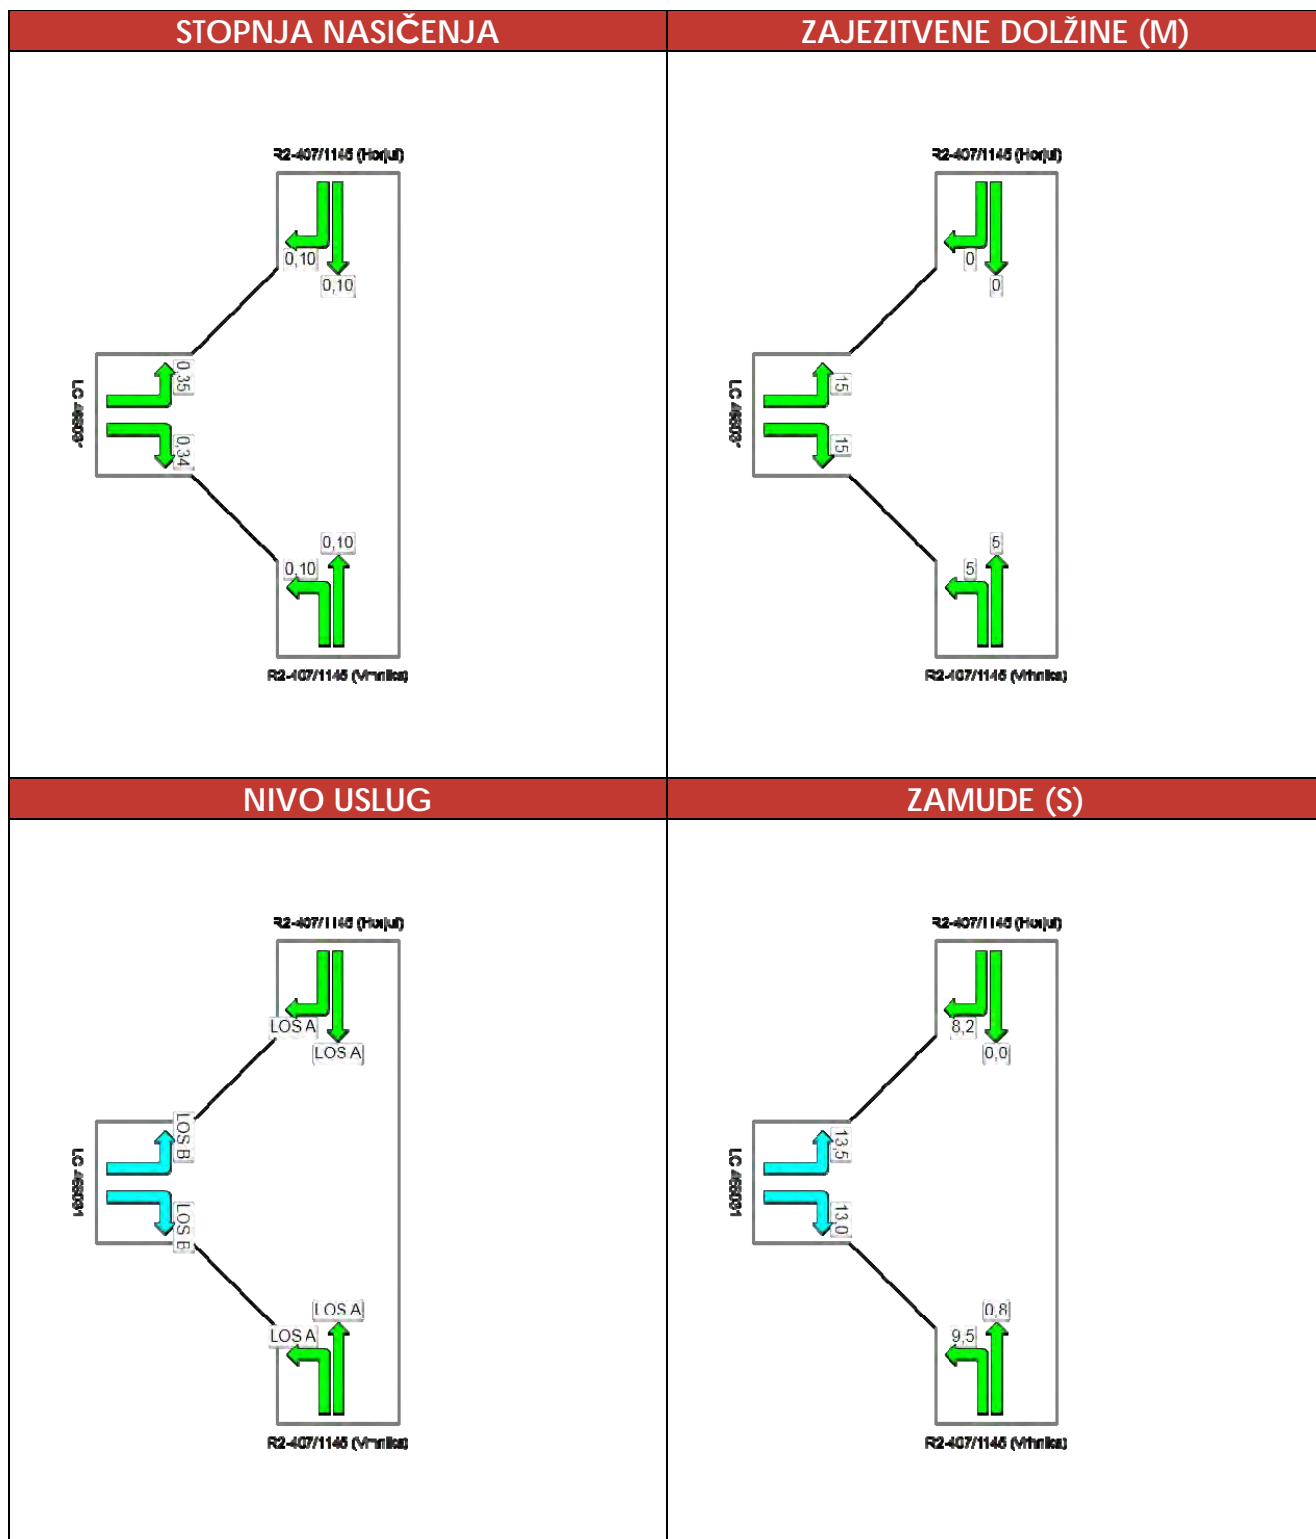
| STOPNJA NASIČENJA | ZAJEZITVENE DOLŽINE (M) |
|---|---|
| R2-407/1145 (Horjul) 0,10 0,10 LC 469091 0,35 0,34 0,10 0,10 R2-407/1145 (Vrhnika) | R2-407/1145 (Horjul) 0 0 LC 469091 15 15 5 5 R2-407/1145 (Vrhnika) |
| NIVO USLUG | ZAMUDE (S) |
| R2-407/1145 (Horjul) LOS A LOS A LC 469091 LOS B LOS B LOS A LOS A R2-407/1145 (Vrhnika) | R2-407/1145 (Horjul) 8,2 0,0 LC 469091 13,5 13,0 0,8 9,5 R2-407/1145 (Vrhnika) |